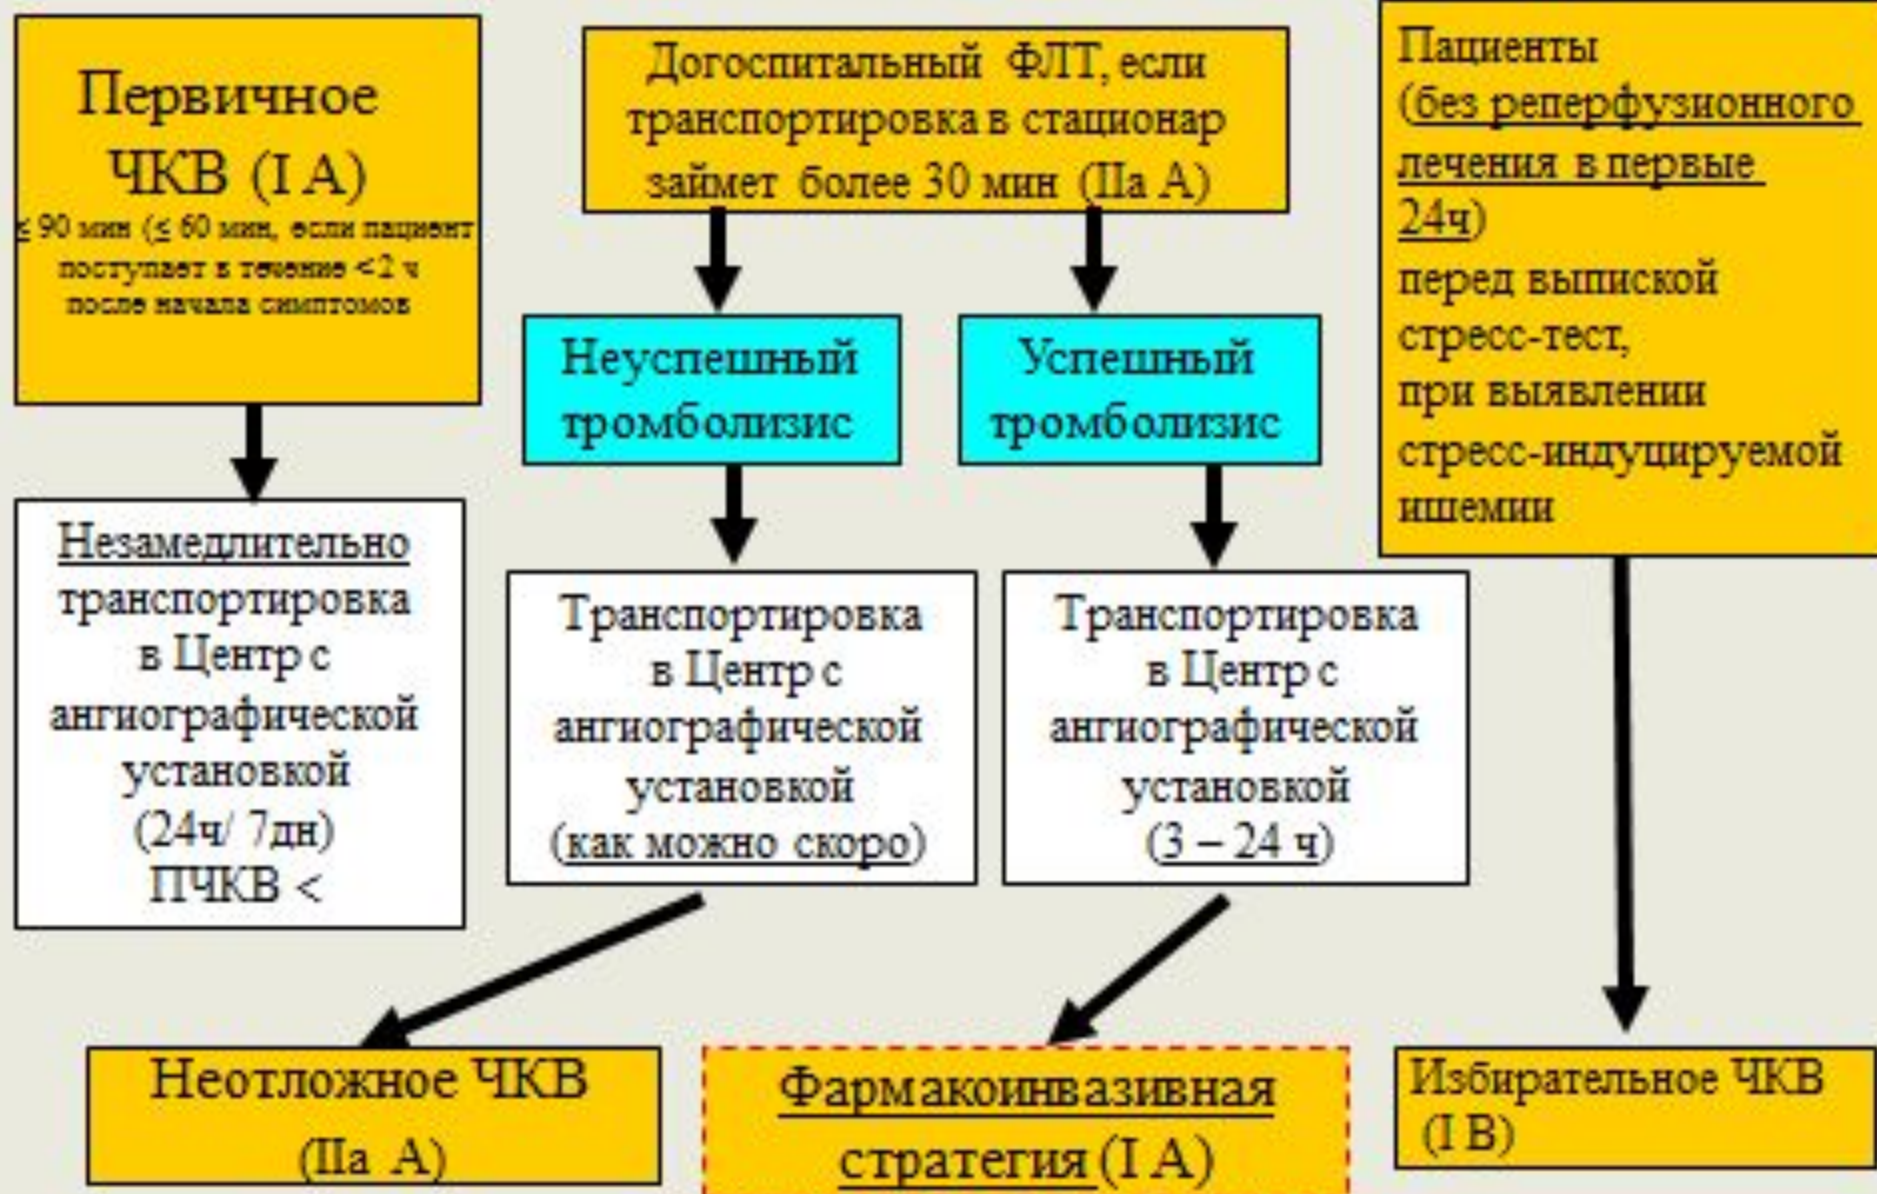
Первичное ЧКВ (I A)
≤ 90 мин (≤ 60 мин, если пациент поступает в течение <2 ч после начала симптомов

Незамедлительно транспортировка в Центр с ангиографической установкой (24ч/ 7дн) ПЧКВ <

Догоспитальный ФЛТ, если транспортировка в стационар займет более 30 мин (IIa A)

Неуспешный тромболизис

Успешный тромболизис

Транспортировка в Центр с ангиографической установкой (как можно скоро)

Транспортировка в Центр с ангиографической установкой (3 – 24 ч)

Пациенты (без реперфузионного лечения в первые 24ч) перед выпиской стресс-тест, при выявлении стресс-индуцируемой ишемии

Неотложное ЧКВ (IIa A)

Фармакоинвазивная стратегия (I A)

Избирательное ЧКВ (I B)